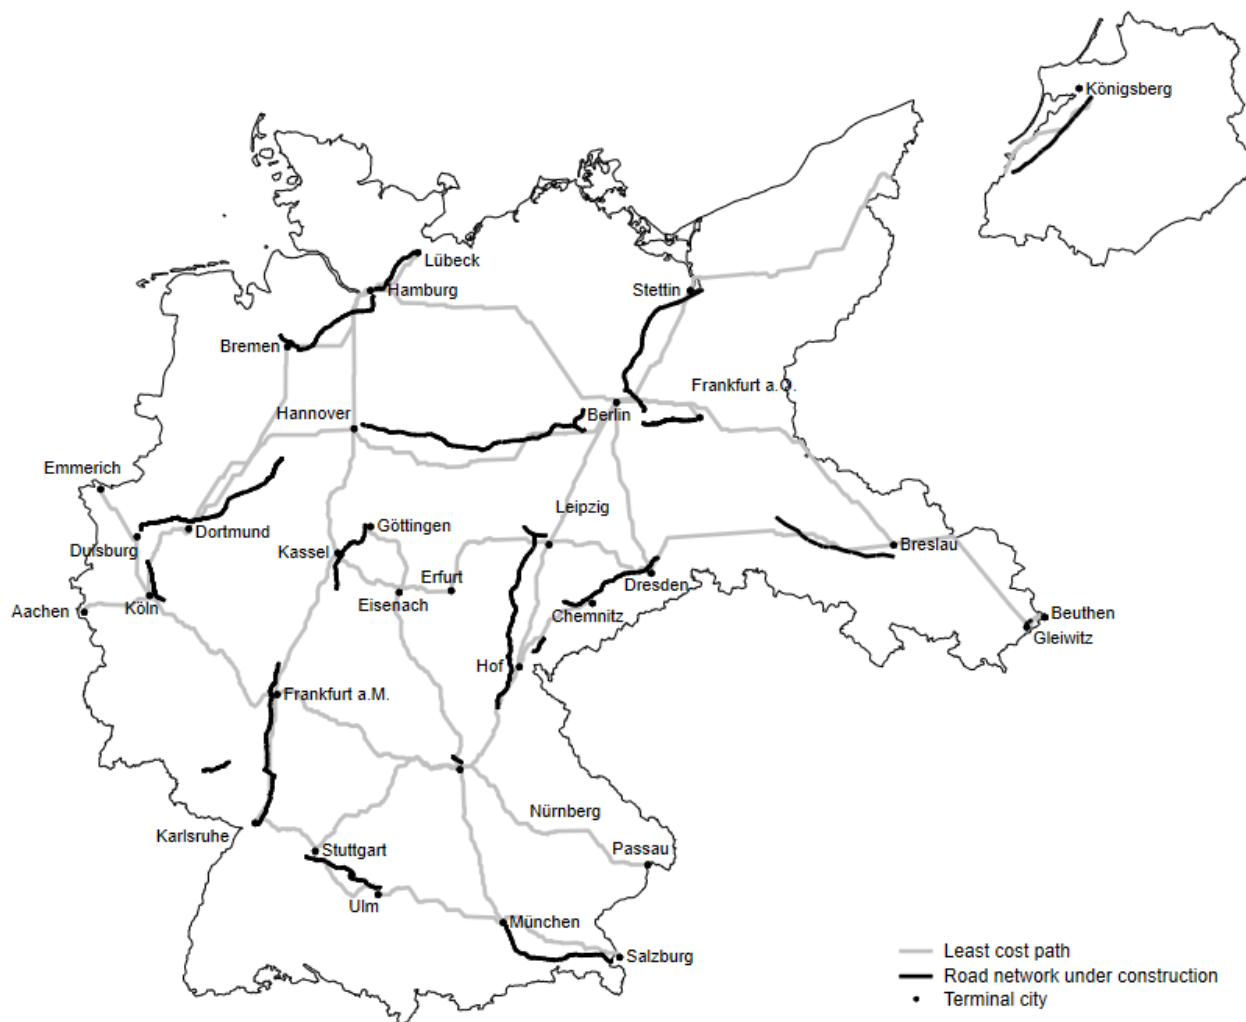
Königsberg

Lübeck
Hamburg
Stettin
Bremen
Frankfurt a.O.
Hannover
Berlin
Emmerich
Leipzig
Dortmund
Göttingen
Duisburg
Kassel
Breslau
Erfurt
Dresden
Eisenach
Aachen
Köln
Chemnitz
Beuthen
Gleiwitz
Hof
Frankfurt a.M.
Nürnberg
Karlsruhe
Passau
Stuttgart
Ulm
München
Salzburg

Least cost path
Road network under construction
Terminal city